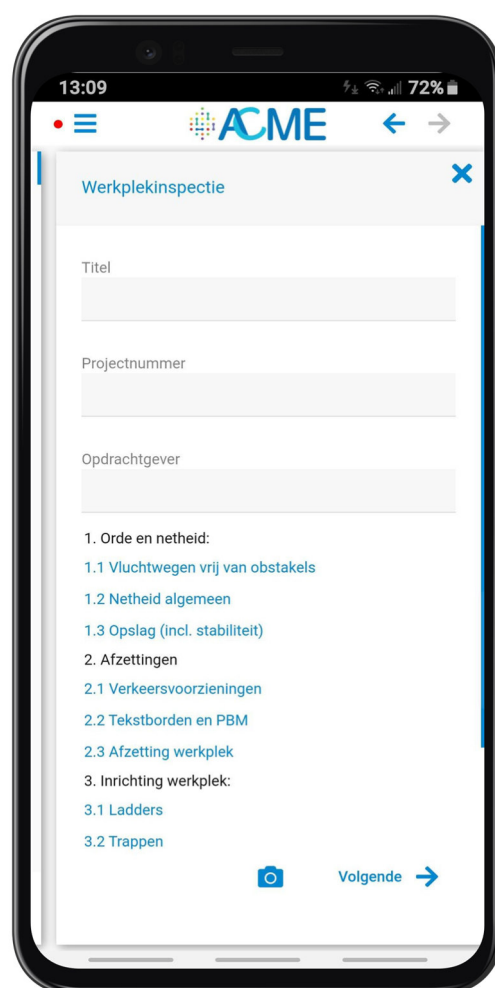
13:09
72%
ACME

Werkplekinspectie

Titel

Projectnummer

Opdrachtgever

1. Orde en netheid:
1.1 Vluchtwegen vrij van obstakels
1.2 Netheid algemeen
1.3 Opslag (incl. stabiliteit)
2. Afzettingen
2.1 Verkeersvoorzieningen
2.2 Tekstborden en PBM
2.3 Afzetting werkplek
3. Inrichting werkplek:
3.1 Ladders
3.2 Trappen

Volgende